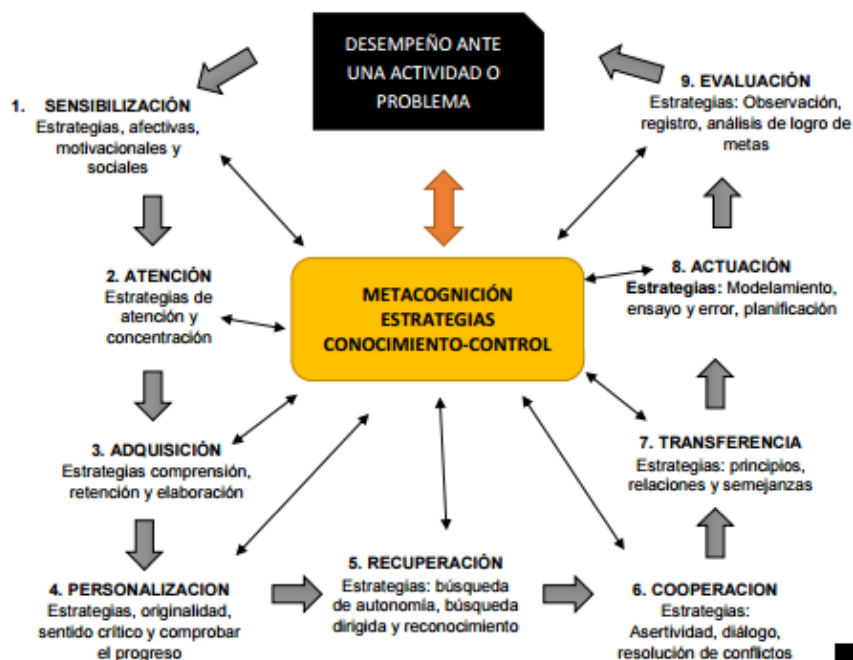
DESEMPEÑO ANTE UNA ACTIVIDAD O PROBLEMA

1. SENSIBILIZACIÓN
Estrategias, afectivas, motivacionales y sociales

2. ATENCIÓN
Estrategias de atención y concentración

3. ADQUISICIÓN
Estrategias comprensión, retención y elaboración

4. PERSONALIZACION
Estrategias, originalidad, sentido crítico y comprobar el progreso

5. RECUPERACIÓN
Estrategias: búsqueda de autonomía, búsqueda dirigida y reconocimiento

6. COOPERACION
Estrategias: Asertividad, diálogo, resolución de conflictos

7. TRANSFERENCIA
Estrategias: principios, relaciones y semejanzas

8. ACTUACIÓN
Estrategias: Modelamiento, ensayo y error, planificación

9. EVALUACIÓN
Estrategias: Observación, registro, análisis de logro de metas

METACOGNICIÓN
ESTRATEGIAS
CONOCIMIENTO-CONTROL